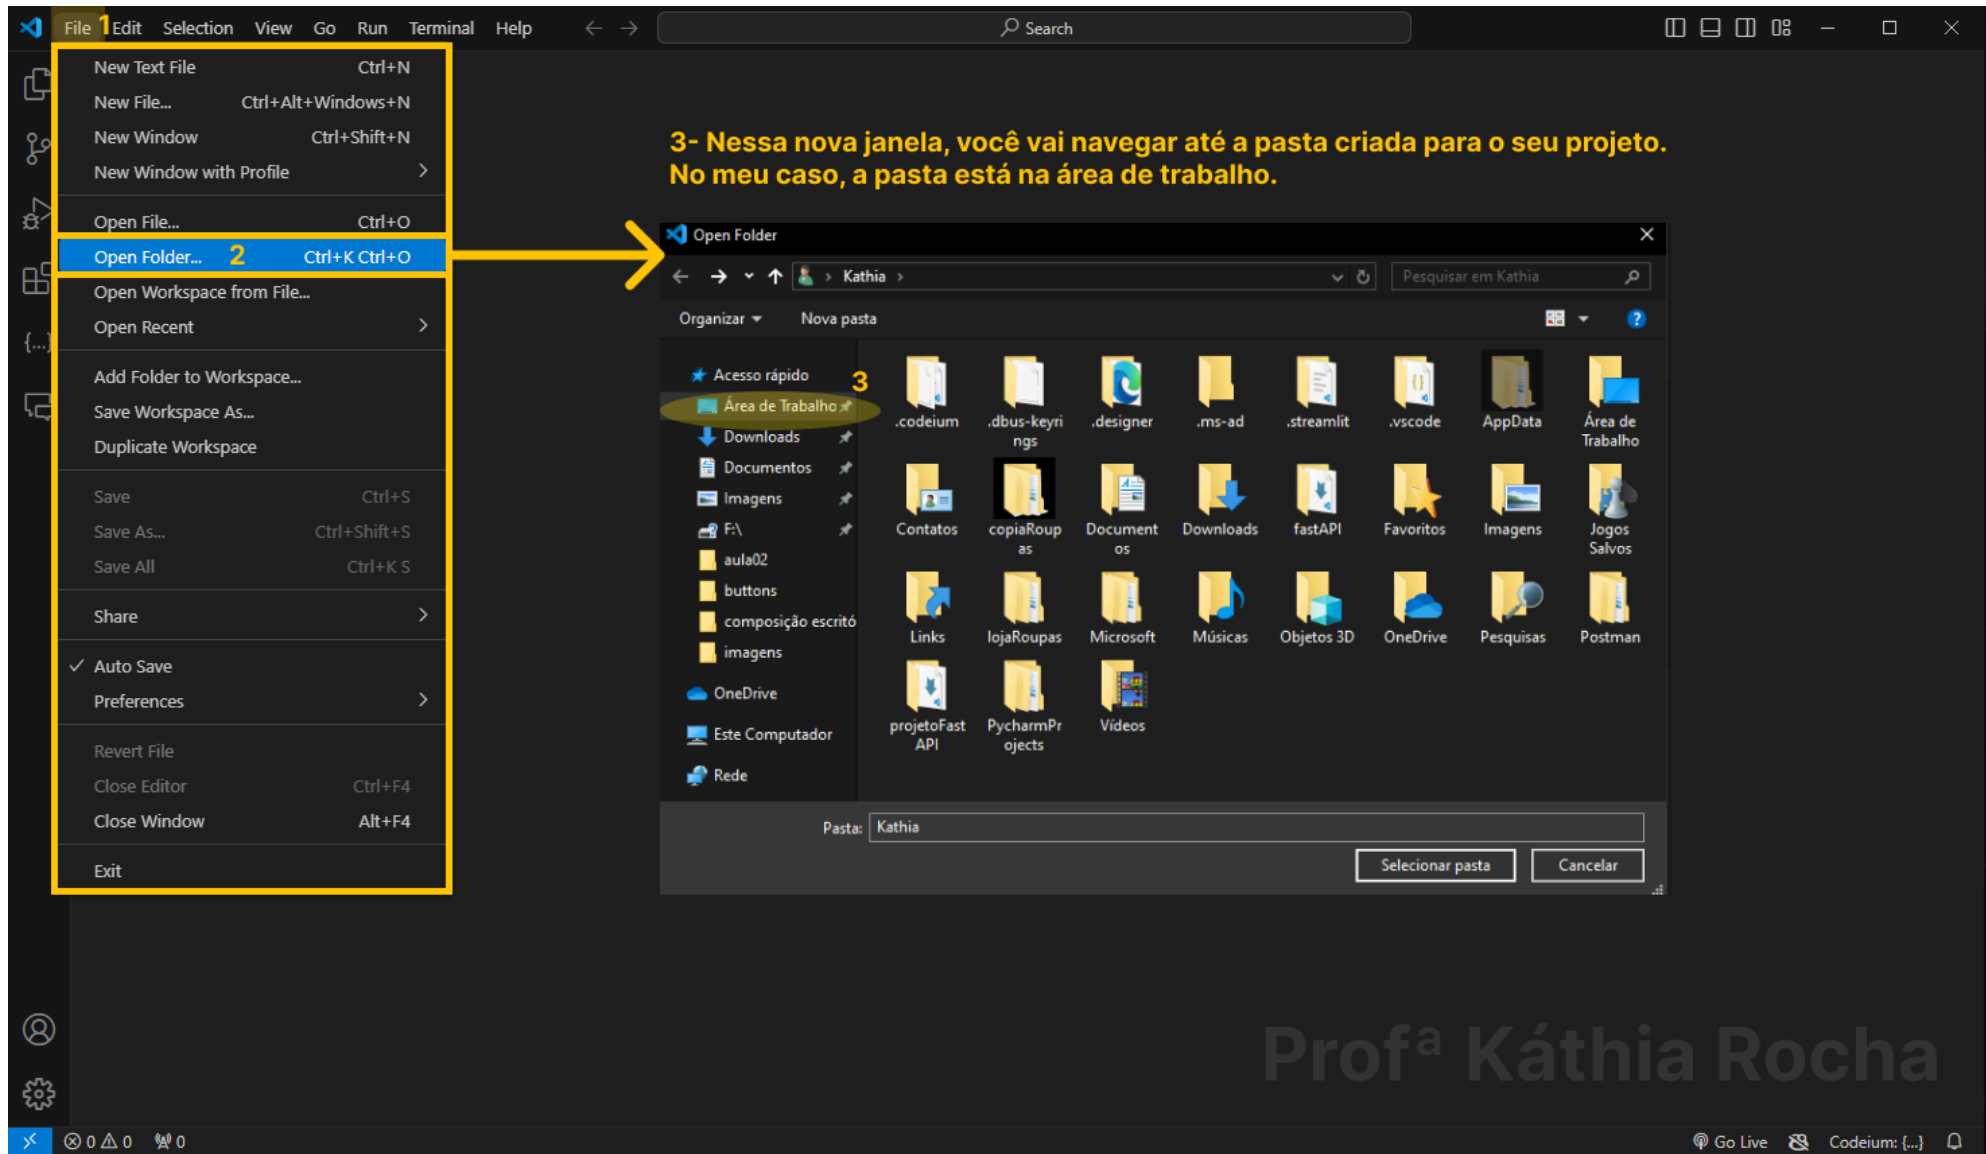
File 1 Edit Selection View Go Run Terminal Help

Search

New Text File Ctrl+N
New File... Ctrl+Alt+Windows+N
New Window Ctrl+Shift+N
New Window with Profile
Open File... Ctrl+O
Open Folder... 2 Ctrl+K Ctrl+O
Open Workspace from File...
Open Recent
Add Folder to Workspace...
Save Workspace As...
Duplicate Workspace
Save Ctrl+S
Save As... Ctrl+Shift+S
Save All Ctrl+K S
Share
✓ Auto Save
Preferences
Revert File
Close Editor Ctrl+F4
Close Window Alt+F4
Exit

3- Nessa nova janela, você vai navegar até a pasta criada para o seu projeto. No meu caso, a pasta está na área de trabalho.

Open Folder

Kathia

Pesquisar em Kathia

Organizar Nova pasta

Acesso rápido 3
Área de Trabalho
Downloads
Documentos
Imagens
F:\
aula02
buttons
composição escritó
imagens
OneDrive
Este Computador
Rede

.codeium
.dbus-keyrings
.designer
.ms-ad
.streamlit
.vscode
AppData
Área de Trabalho
Contatos
copiaRoupas
Documentos
Downloads
fastAPI
Favoritos
Imagens
Jogos Salvos
Links
lojaRoupas
Microsoft
Músicas
Objetos 3D
OneDrive
Pesquisas
Postman
projetoFastAPI
PycharmProjects
Vídeos

Pasta: Kathia

Selecionar pasta Cancelar

Profª Káthia Rocha

⊗ 0 ⚠ 0 0

Go Live Codeium: {...}